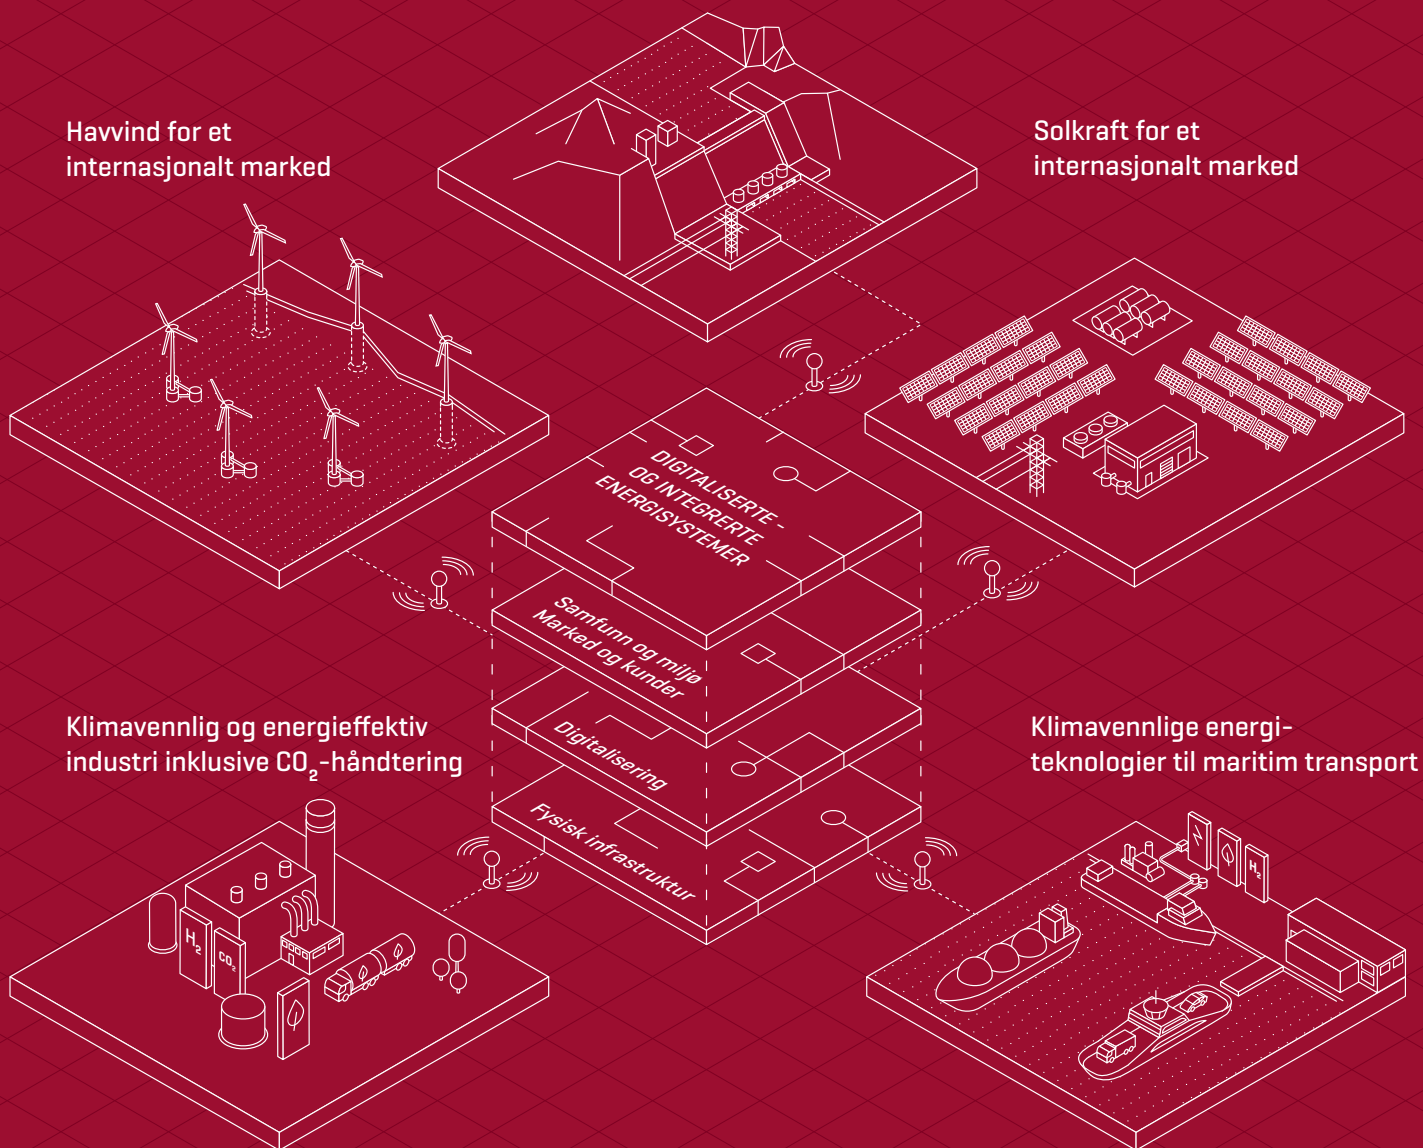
Havvind for et internasjonalt marked

Solkraft for et internasjonalt marked

DIGITALISERTE - OG INTEGRERTE ENERGISYSTEMER

Samfunn og miljø
Marked og kunder

Digitalisering

Fysisk infrastruktur

Klimavennlig og energieffektiv industri inklusive $CO_2$-håndtering

Klimavennlige energiteknologier til maritim transport

$H_2$

$CO_2$

$H_2$